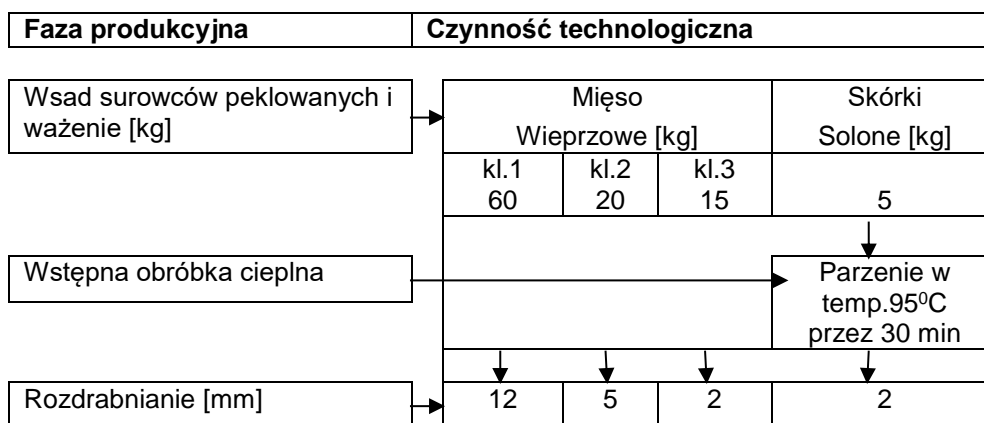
| Faza produkcyjna | Czynność technologiczna |
|---|---|

Wsad surowców peklowanych i ważenie [kg]

| Mięso Wieprzowe [kg] | | | Skórki Solone [kg] |
|---|---|---|---|
| kl.1 60 | kl.2 20 | kl.3 15 | 5 |

Wstępna obróbka cieplna

Parzenie w temp.95$^0$C przez 30 min

Rozdrabnianie [mm]

| 12 | 5 | 2 | 2 |
|---|---|---|---|